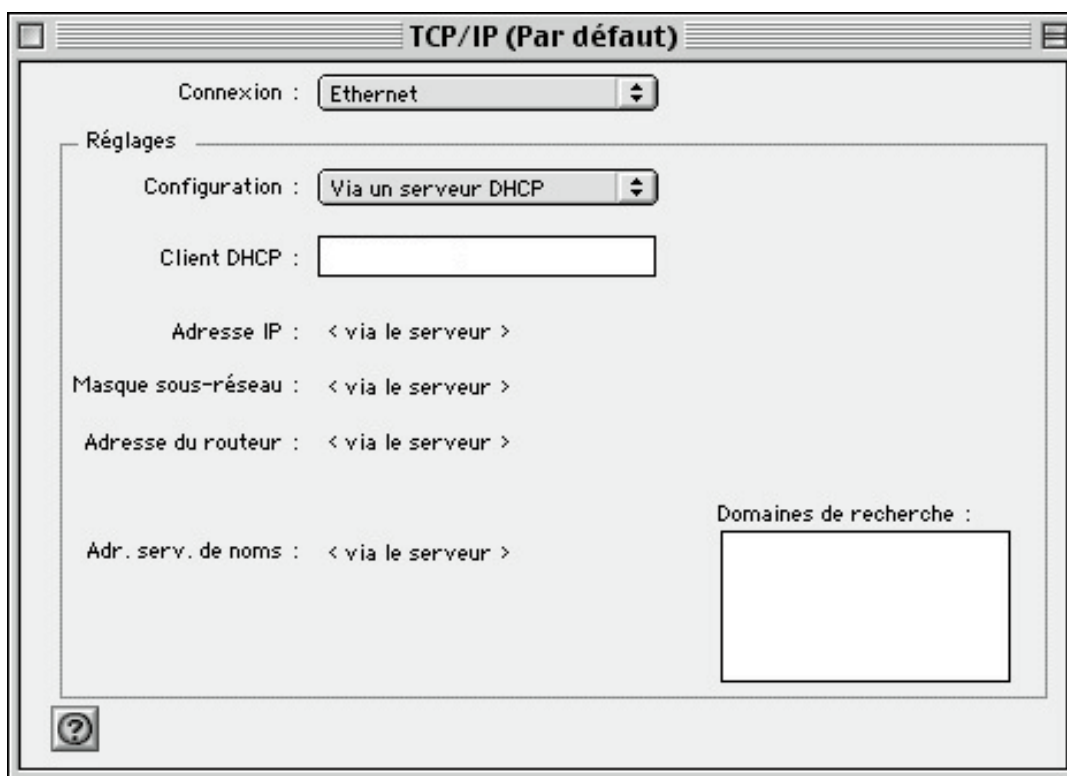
TCP/IP (Par défaut)

Connexion : Ethernet

Réglages

Configuration : Via un serveur DHCP

Client DHCP :

Adresse IP : < via le serveur >

Masque sous-réseau : < via le serveur >

Adresse du routeur : < via le serveur >

Domaines de recherche :

Adr. serv. de noms : < via le serveur >

?